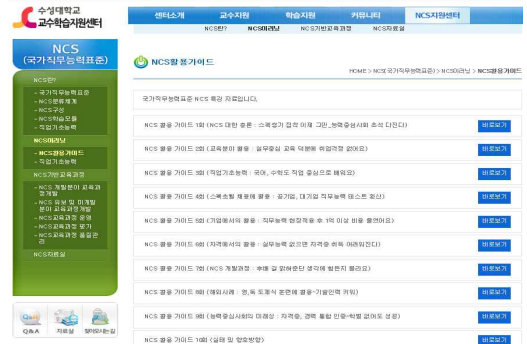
수성대학교
교수학습지원센터

센터소개 교수지원 학습지원 커뮤니티 NCS지원센터

NCS란? NCS이러닝 NCS기반교육과정 NCS자료실

NCS
(국가직무능력표준)

NCS란?
- 국가직무능력표준
- NCS분류체계
- NCS구성
- NCS학습모듈
- 직업기초능력

NCS이러닝
- NCS활용가이드
- NCS동영상

NCS기반교육과정
- NCS 개발분야 교육과정개발
- NCS 미개발 미개발분야 교육과정개발
- NCS교육과정 운영
- NCS교육과정 평가
- NCS교육과정 질 관리

NCS자료실

Q&A 자료실 찾아오시는길

NCS활용가이드

HOME > NCS(국가직무능력표준) > NCS이러닝 > NCS활용가이드

국가직무능력표준 NCS 특강 자료입니다.

NCS 활용 가이드 1회 (NCS 대한 증폰 : 스펙쌓기 업적 이제 그만_능력중심사회 초석 다진다) 바로보기

NCS 활용 가이드 2회 (교육분야 활용 : 실무중심 교육 덕분에 취업걱정 없어요) 바로보기

NCS 활용 가이드 3회 (직업기초능력 : 국어, 수학도 직업 중심으로 배워요) 바로보기

NCS 활용 가이드 4회 (스펙초월 채용에 활용 : 공기업, 대기업 직무능력 테스트 확산) 바로보기

NCS 활용 가이드 5회 (기업에서의 활용 : 직무능력 현장적용 후 1억 이상 비용 줄였어요) 바로보기

NCS 활용 가이드 6회 (자격에서의 활용 : 실무능력 없으면 자격증 취득 어려워진다) 바로보기

NCS 활용 가이드 7회 (NCS 개발현장 : 취업 길 없어준단 생각에 힘든지 몰라요) 바로보기

NCS 활용 가이드 8회 (해외사례 : 영,독 도움이 훈련에 활용-기업인력 키워) 바로보기

NCS 활용 가이드 9회 (능력중심사회의 미래상 : 자격증, 경력 통합 인증-학벌 없어도 성공) 바로보기

NCS 활용 가이드 10회 (실태 및 향후방향) 바로보기